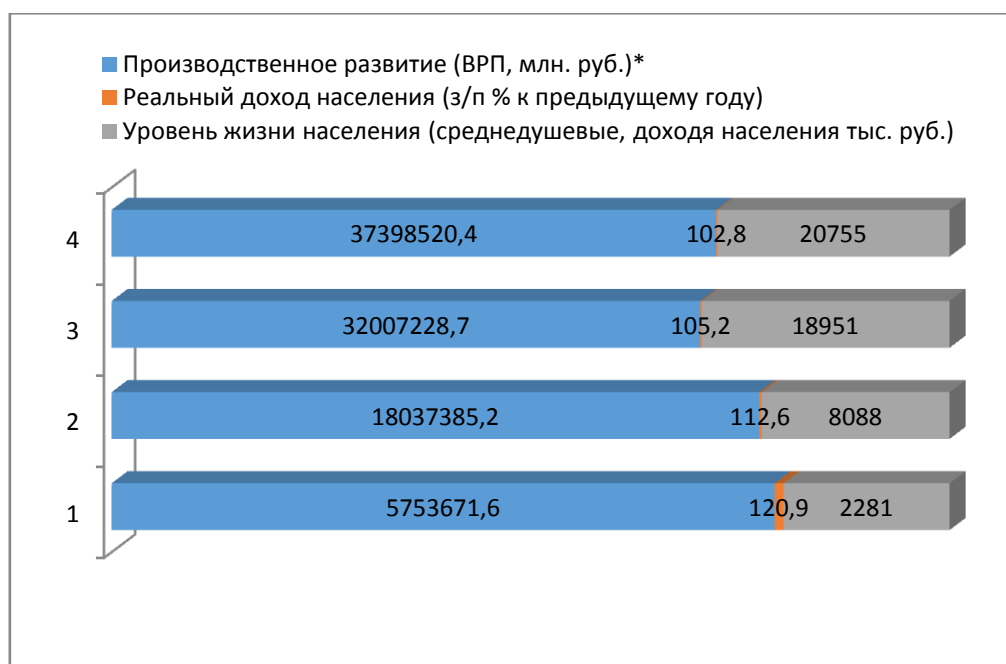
Производственное развитие (ВРП, млн. руб.)*
Реальный доход населения (з/п % к предыдущему году)
Уровень жизни населения (среднедушевые, доходя населения тыс. руб.)

4 37398520,4 102,8 20755
3 32007228,7 105,2 18951
2 18037385,2 112,6 8088
1 5753671,6 120,9 2281